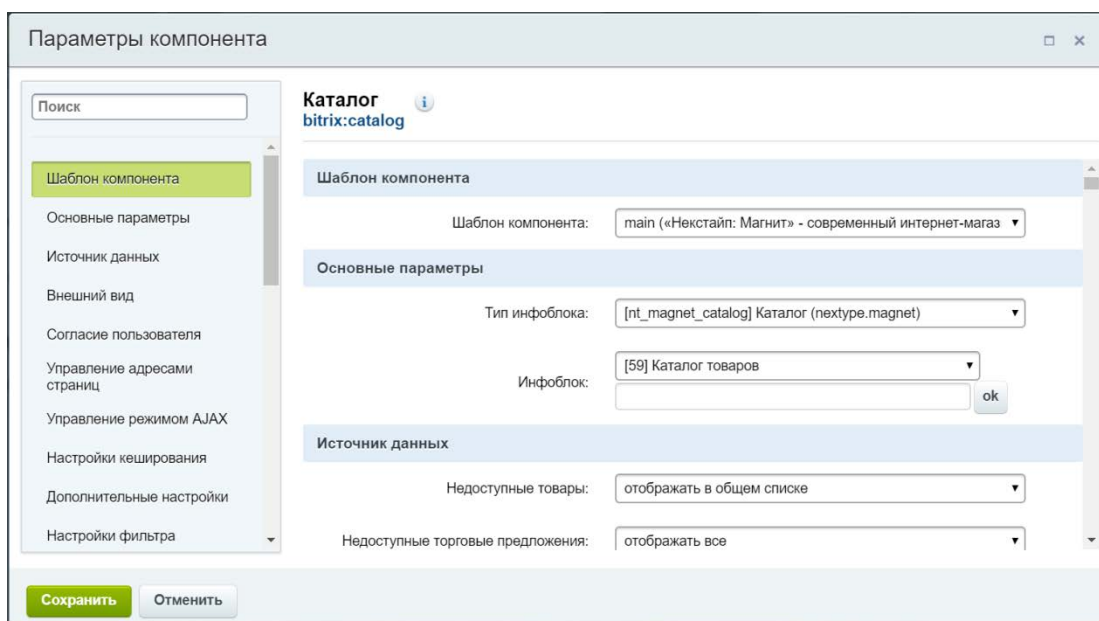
Параметры компонента

Поиск

Шаблон компонента
Основные параметры
Источник данных
Внешний вид
Согласие пользователя
Управление адресами страниц
Управление режимом AJAX
Настройки кеширования
Дополнительные настройки
Настройки фильтра

Каталог
bitrix:catalog

Шаблон компонента

Шаблон компонента: main («Некстайп: Магнит» - современный интернет-магаз

Основные параметры

Тип инфоблока: [nt_magnet_catalog] Каталог (nextype.magnet)

Инфоблок: [59] Каталог товаров

ok

Источник данных

Недоступные товары: отображать в общем списке

Недоступные торговые предложения: отображать все

Сохранить Отменить